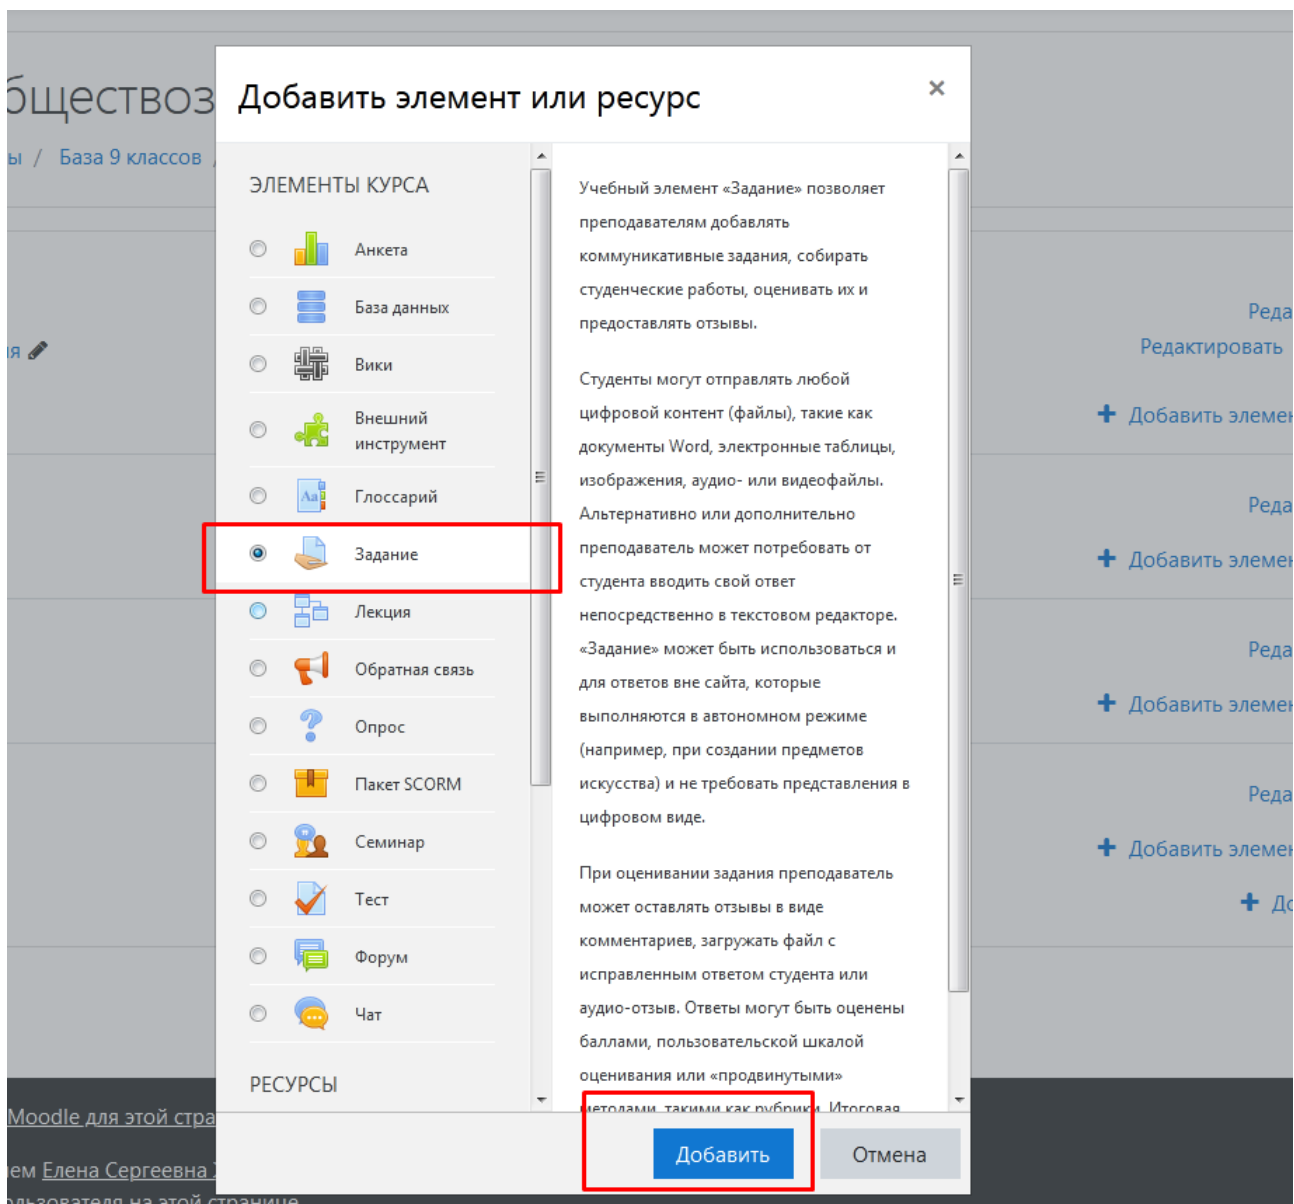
бществоз

ы / База 9 классов

я

Добавить элемент или ресурс ×

ЭЛЕМЕНТЫ КУРСА

Анкета

База данных

Вики

Внешний инструмент

Глоссарий

Задание

Лекция

Обратная связь

Опрос

Пакет SCORM

Семинар

Тест

Форум

Чат

РЕСУРСЫ

Учебный элемент «Задание» позволяет преподавателям добавлять коммуникативные задания, собирать студенческие работы, оценивать их и предоставлять отзывы.

Студенты могут отправлять любой цифровой контент (файлы), такие как документы Word, электронные таблицы, изображения, аудио- или видеофайлы. Альтернативно или дополнительно преподаватель может потребовать от студента вводить свой ответ непосредственно в текстовом редакторе. «Задание» может быть использоваться и для ответов вне сайта, которые выполняются в автономном режиме (например, при создании предметов искусства) и не требовать представления в цифровом виде.

При оценивании задания преподаватель может оставлять отзывы в виде комментариев, загружать файл с исправленным ответом студента или аудио-отзыв. Ответы могут быть оценены баллами, пользовательской шкалой оценивания или «продвинутыми» методами, такими как рубрики. Итоговая

Добавить Отмена

Реда
Редактировать
+ Добавить элемен
Реда
+ Добавить элемен
Реда
+ Добавить элемен
Реда
+ Добавить элемен
+ До

Moodle для этой стра
ем Елена Сергеевна
льзователя на этой странице